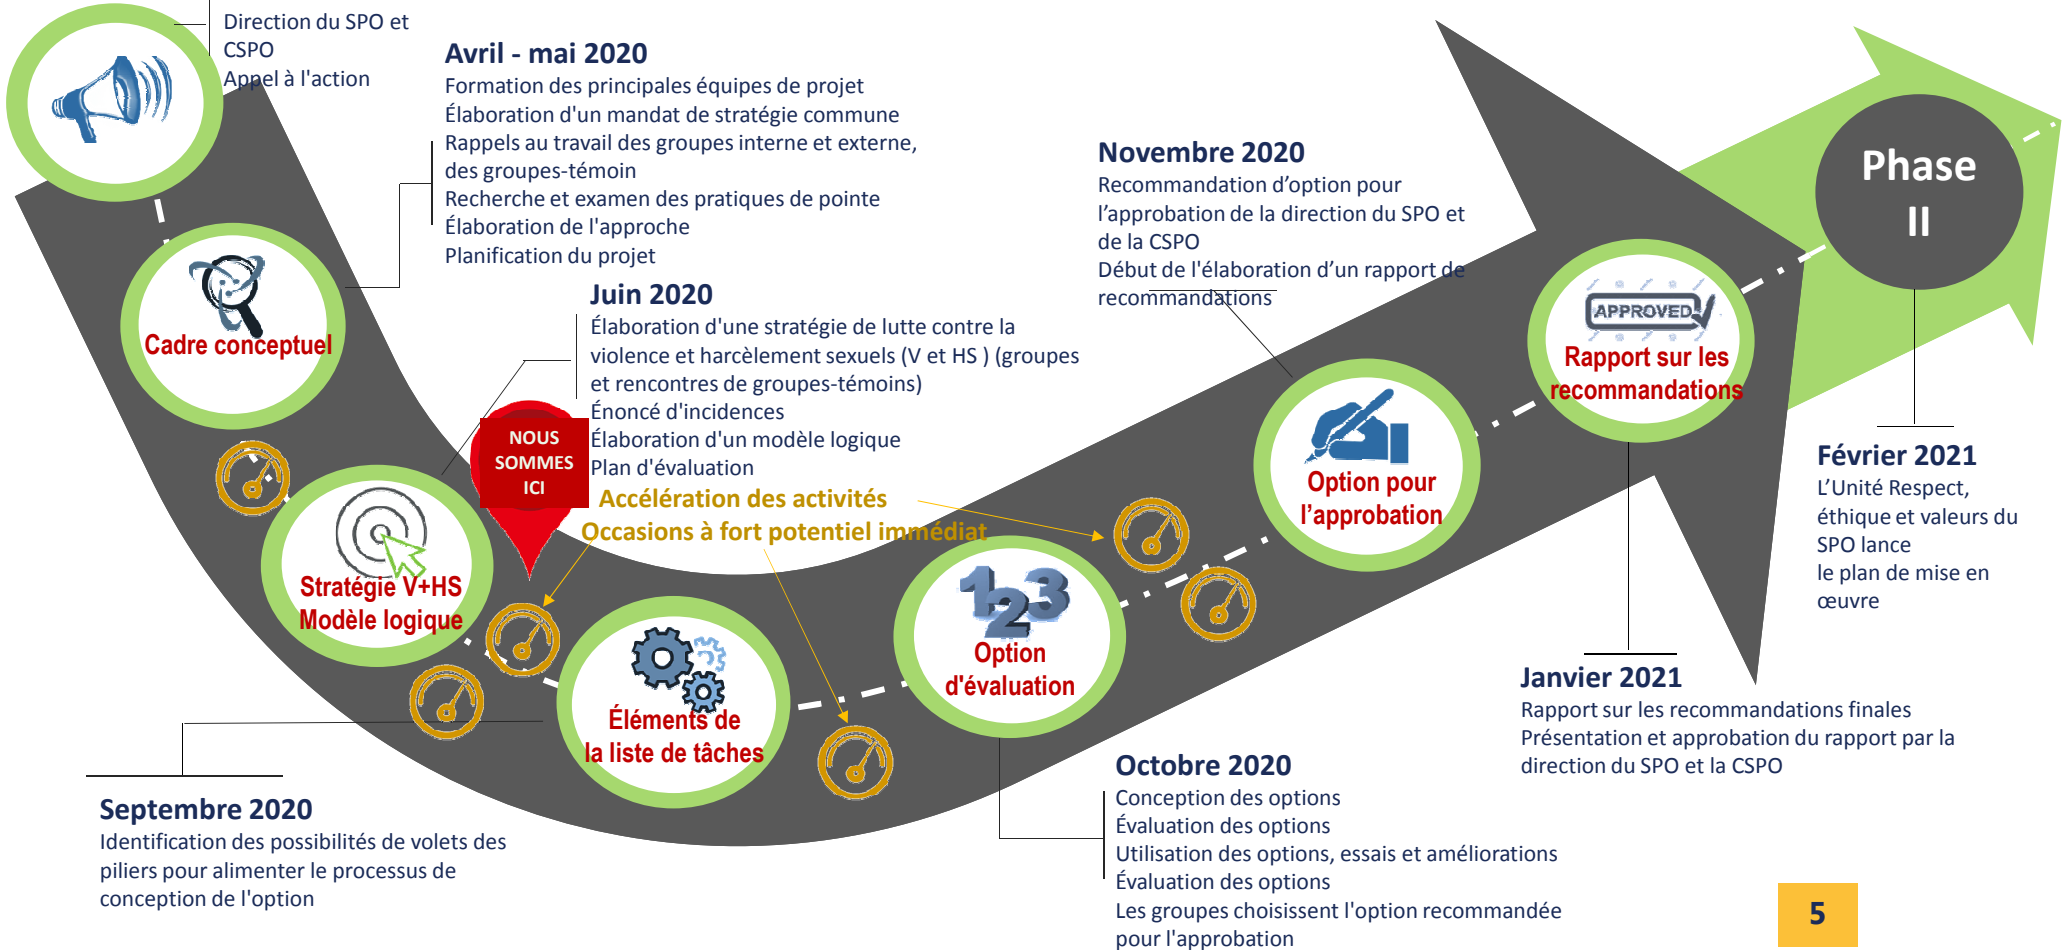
Direction du SPO et CSPO
Appel à l'action

Avril - mai 2020
Formation des principales équipes de projet
Élaboration d'un mandat de stratégie commune
Rappels au travail des groupes interne et externe, des groupes-témoin
Recherche et examen des pratiques de pointe
Élaboration de l'approche
Planification du projet

Cadre conceptuel

Juin 2020
Élaboration d'une stratégie de lutte contre la violence et harcèlement sexuels (V et HS ) (groupes et rencontres de groupes-témoins)
Énoncé d'incidences
Élaboration d'un modèle logique
Plan d'évaluation

NOUS SOMMES ICI

Accélération des activités
Occasions à fort potentiel immédiat

Stratégie V+HS
Modèle logique

Éléments de la liste de tâches

Option d'évaluation

Option pour l'approbation

APPROVED
Rapport sur les recommandations

Novembre 2020
Recommandation d'option pour l'approbation de la direction du SPO et de la CSPO
Début de l'élaboration d'un rapport de recommandations

Phase II

Février 2021
L'Unité Respect, éthique et valeurs du SPO lance le plan de mise en œuvre

Janvier 2021
Rapport sur les recommandations finales
Présentation et approbation du rapport par la direction du SPO et la CSPO

Septembre 2020
Identification des possibilités de volets des piliers pour alimenter le processus de conception de l'option

Octobre 2020
Conception des options
Évaluation des options
Utilisation des options, essais et améliorations
Évaluation des options
Les groupes choisissent l'option recommandée pour l'approbation

5